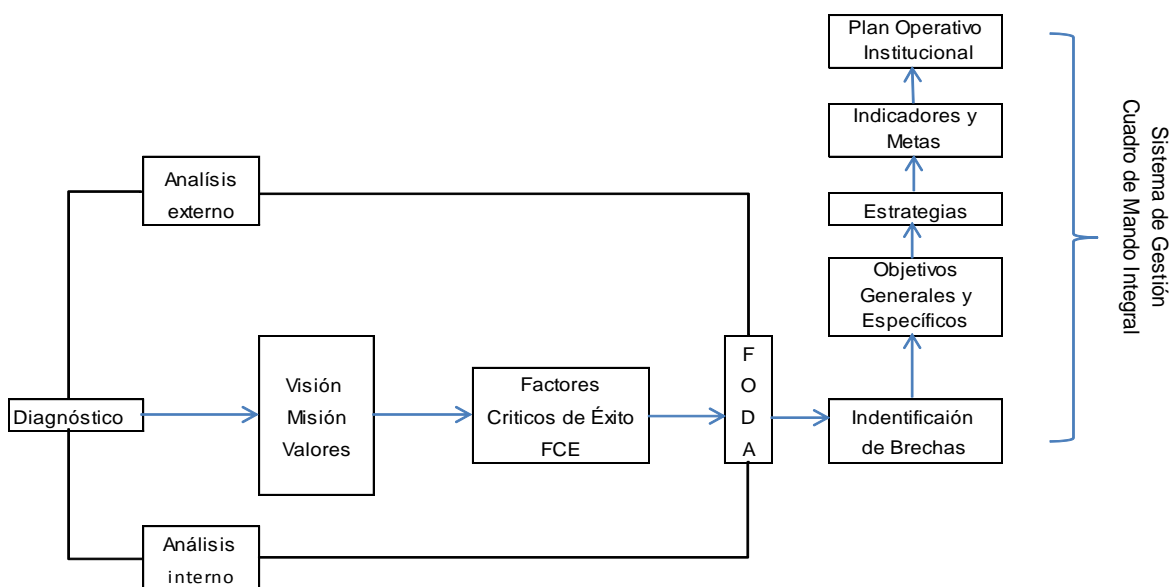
Plan Operativo Institucional

Indicadores y Metas

Estrategias

Objetivos Generales y Específicos

Análisis externo

Diagnóstico

Visión Misión Valores

Factores Criticos de Éxito FCE

F O D A

Indentificaión de Brechas

Análisis interno

Sistema de Gestión Cuadro de Mando Integral